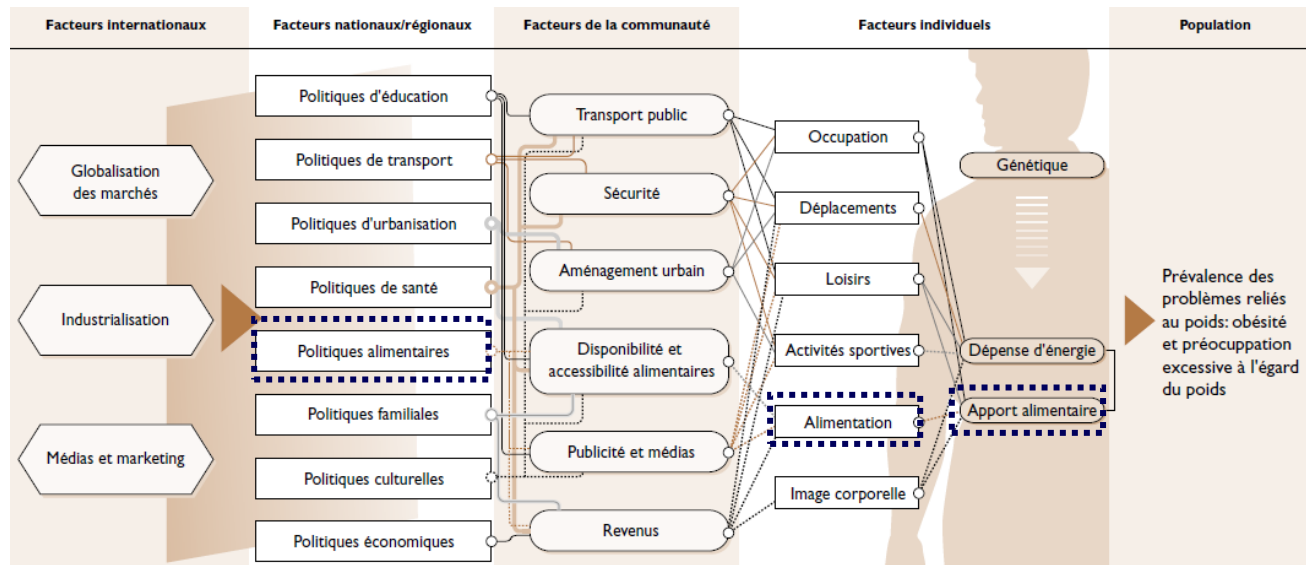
Facteurs internationaux

Facteurs nationaux/régionaux

Facteurs de la communauté

Facteurs individuels

Population

Globalisation des marchés

Industrialisation

Médias et marketing

Politiques d'éducation

Politiques de transport

Politiques d'urbanisation

Politiques de santé

Politiques alimentaires

Politiques familiales

Politiques culturelles

Politiques économiques

Transport public

Sécurité

Aménagement urbain

Disponibilité et accessibilité alimentaires

Publicité et médias

Revenus

Occupation

Déplacements

Loisirs

Activités sportives

Alimentation

Image corporelle

Génétique

Dépense d'énergie

Apport alimentaire

Prévalence des problèmes reliés au poids: obésité et préoccupation excessive à l'égard du poids